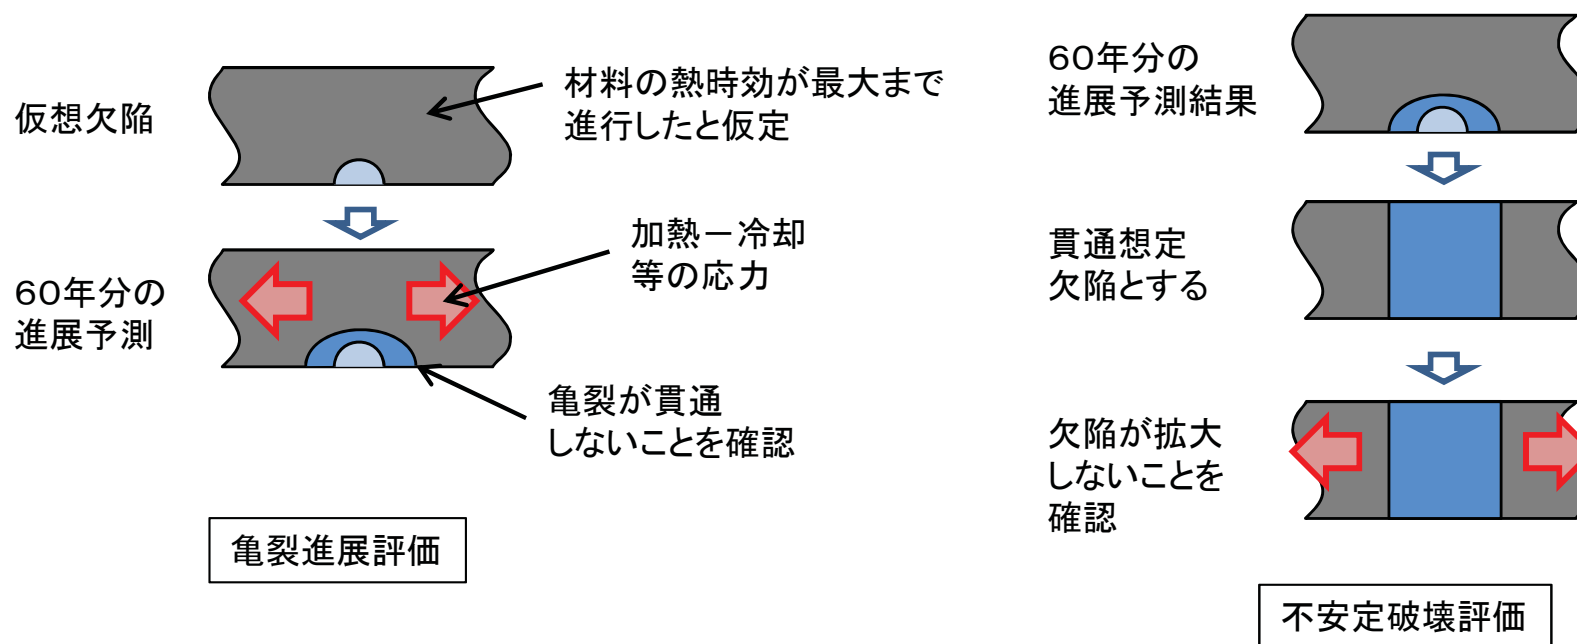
仮想欠陥

材料の熱時効が最大まで進行したと仮定

60年分の進展予測

加熱ー冷却等の応力

亀裂が貫通しないことを確認

亀裂進展評価

60年分の進展予測結果

貫通想定欠陥とする

欠陥が拡大しないことを確認

不安定破壊評価